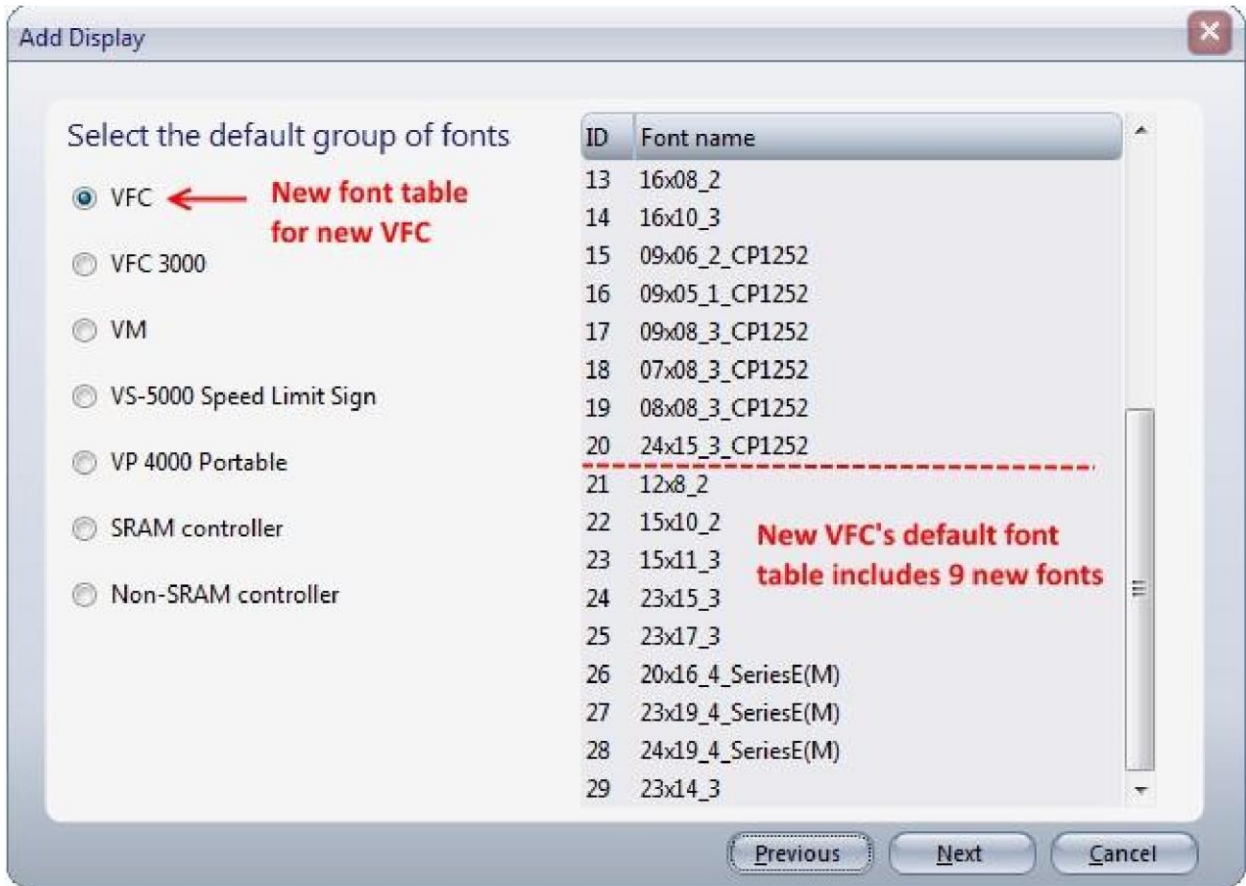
Add Display

Select the default group of fonts

VFC ← New font table for new VFC

VFC 3000

VM

VS-5000 Speed Limit Sign

VP 4000 Portable

SRAM controller

Non-SRAM controller

| ID | Font name |
|---|---|
| 13 | 16x08_2 |
| 14 | 16x10_3 |
| 15 | 09x06_2_CP1252 |
| 16 | 09x05_1_CP1252 |
| 17 | 09x08_3_CP1252 |
| 18 | 07x08_3_CP1252 |
| 19 | 08x08_3_CP1252 |
| 20 | 24x15_3_CP1252 |
| 21 | 12x8_2 |
| 22 | 15x10_2 |
| 23 | 15x11_3 |
| 24 | 23x15_3 |
| 25 | 23x17_3 |
| 26 | 20x16_4_SeriesE(M) |
| 27 | 23x19_4_SeriesE(M) |
| 28 | 24x19_4_SeriesE(M) |
| 29 | 23x14_3 |

New VFC's default font table includes 9 new fonts

Previous Next Cancel